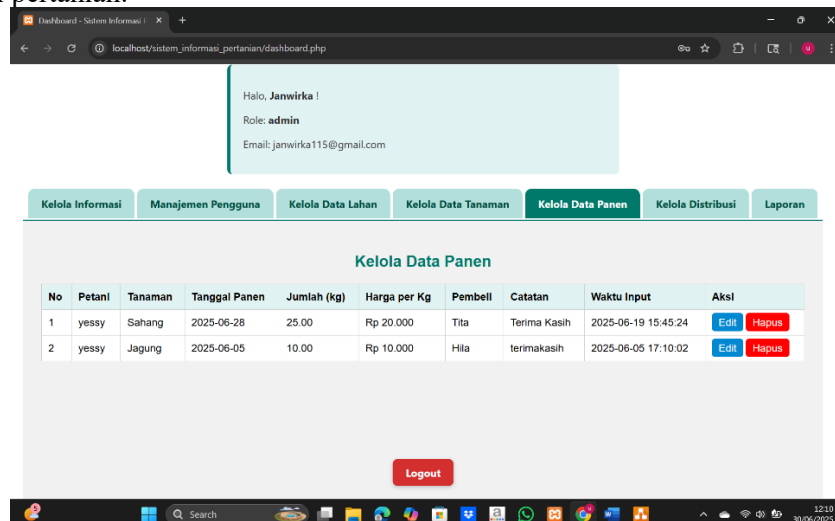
pertanian.

Dashboard - Sistem Informasi ×

localhost/sistem_informasi_pertanian/dashboard.php

Halo, **Janwirka** !

Role: **admin**

Email: janwirka115@gmail.com

Kelola Informasi | Manajemen Pengguna | Kelola Data Lahan | Kelola Data Tanaman | Kelola Data Panen | Kelola Distribusi | Laporan

Kelola Data Panen

| No | Petani | Tanaman | Tanggal Panen | Jumlah (kg) | Harga per Kg | Pembeli | Catatan | Waktu Input | Aksi |
|---|---|---|---|---|---|---|---|---|---|
| 1 | yessy | Sahang | 2025-06-28 | 25.00 | Rp 20.000 | Tita | Terima Kasih | 2025-06-19 15:45:24 | Edit Hapus |
| 2 | yessy | Jagung | 2025-06-05 | 10.00 | Rp 10.000 | Hila | terimakasih | 2025-06-05 17:10:02 | Edit Hapus |

Logout

Search

12:10
30/06/2025